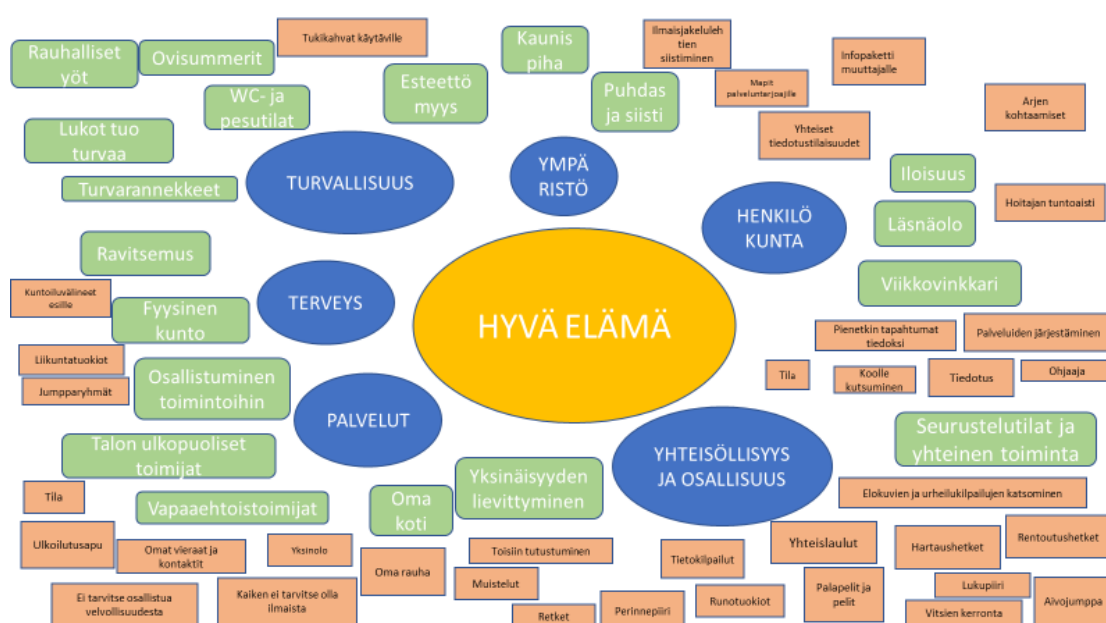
HYVÄ ELÄMÄ

TURVALLISUUS

Rauhalliset yöt

Ovisummerit

Tukikahvat käytäville

WC- ja pesutilat

Esteettö myys

Lukot tuo turvaa

Turvarannekkeet

YMPÄ RISTÖ

Kaunis piha

Puhdas ja siisti

Ilmaisjakelulehtien siistiminen

Mapit palveluntarjoajille

Yhteiset tiedotustilaisuudet

Infopaketti muuttajalle

Arjen kohtaamiset

HENKILÖ KUNTA

Iloisuus

Läsnäolo

Hoitajan tuntoaisti

Viikkovinkkari

TERVEYS

Ravitsemus

Kuntoiluvälineet esille

Fyysinen kunto

Liikuntatuokiot

Jumpparyhmät

PALVELUT

Osallistuminen toimintoihin

Talon ulkopuoliset toimijat

Tila

Vapaaehtoistoimijat

Ulkoilutusapu

Omat vieraat ja kontaktit

Yksinolo

Ei tarvitse osallistua velvollisuudesta

Kaikken ei tarvitse olla ilmaista

Oma koti

Oma rauha

Yksinäisyyden lievittyminen

Toisiin tutustuminen

Muistelut

Retket

Perinnepiiri

YHTEISÖLLISYYS JA OSALLISUUS

Pienetkin tapahtumat tiedoksi

Palveluiden järjestäminen

Tila

Koolle kutsuminen

Tiedotus

Ohjaaja

Seurustelutilat ja yhteinen toiminta

Elokuvien ja urheilukilpailujen katsominen

Tietokilpailut

Yhteislaulut

Hartaushetket

Rentoutushetket

Runotuokiot

Palapelit ja pelit

Lukupiiri

Vitsien kerronta

Aivojumppa